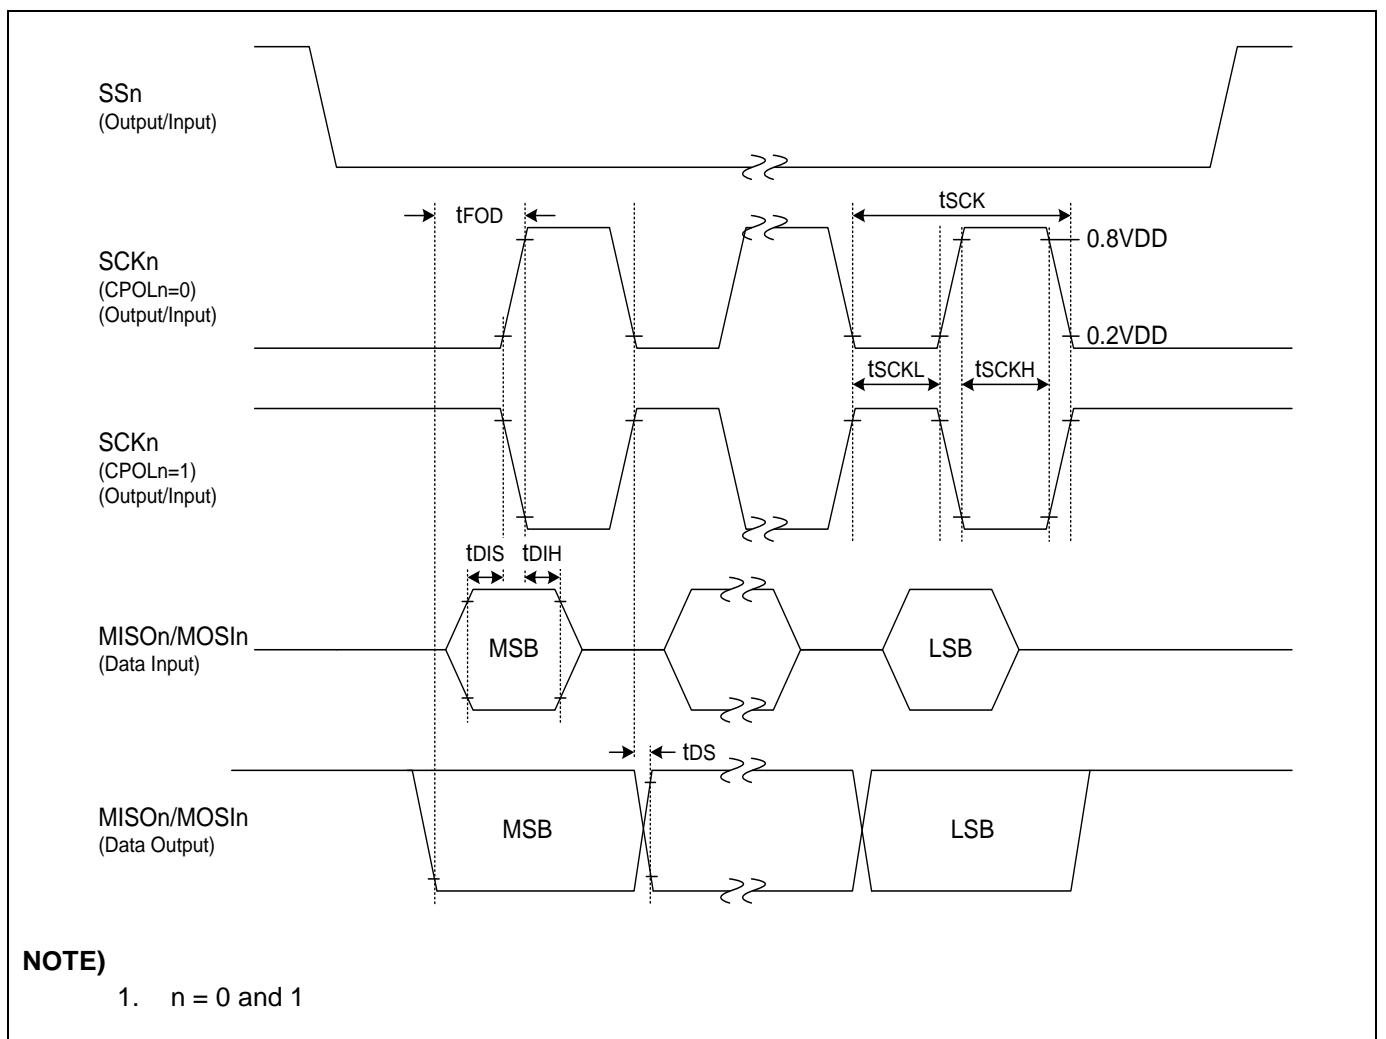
SSn
(Output/Input)

tFOD

tSCK

0.8VDD

SCKn
(CPOLn=0)
(Output/Input)

0.2VDD

tSCKL

tSCKH

SCKn
(CPOLn=1)
(Output/Input)

tDIS

tDIH

MISOn/MOSIn
(Data Input)

MSB

LSB

tDS

MISOn/MOSIn
(Data Output)

MSB

LSB

NOTE)

1. n = 0 and 1